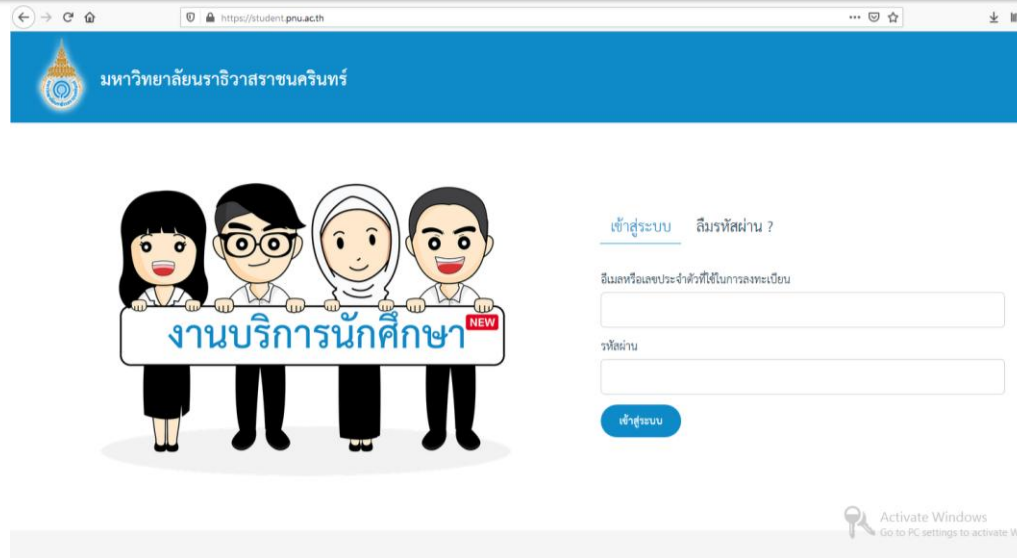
https://student.pnu.ac.th

มหาวิทยาลัยนราธิวาสราชนครินทร์

งานบริการนักศึกษา NEW

เข้าสู่ระบบ ลืมรหัสผ่าน ?

อีเมลหรือเลขประจำตัวที่ใช้ในการลงทะเบียน

รหัสผ่าน

เข้าสู่ระบบ

Activate Windows
Go to PC settings to activate W